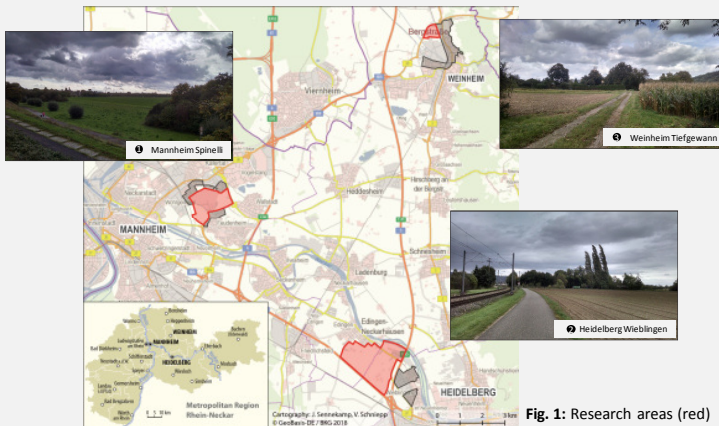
❶ Mannheim Spinelli

❸ Weinheim Tiefgewann

❷ Heidelberg Wieblingen

Bergstraße
WEINHEIM
Viernheim
Heddesheim
Hirschberg an der Bergstr.
MANNHEIM
Schriesheim
Ladenburg
Edingen-Neckarhausen
HEIDELBERG

WEINHEIM
MANNHEIM
HEIDELBERG
Metropolitan Region Rhein-Neckar

Cartography: J. Sennekamp, V. Schnieop
© GeoBasis-DE / BKG 2018

0 1 2 3 km

Fig. 1: Research areas (red)